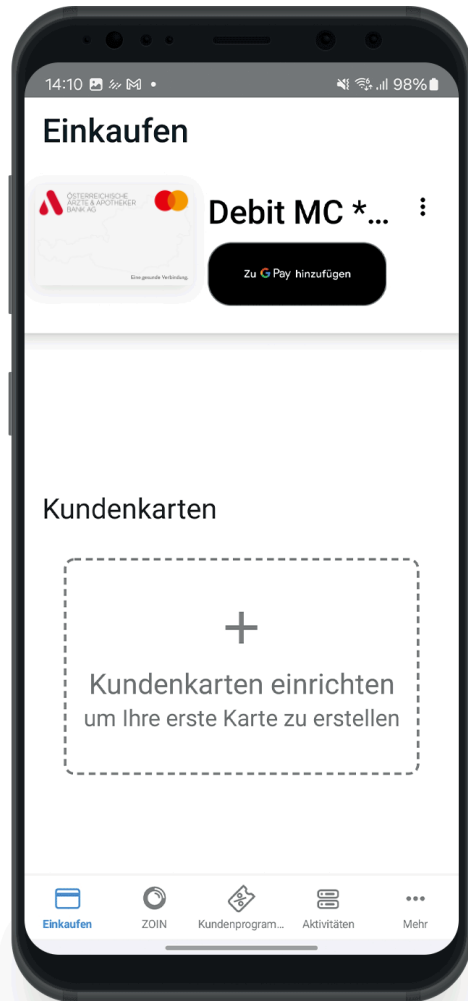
14:10 98%

Einkaufen

ÖSTERREICHISCHE ÄRZTE & APOTHEKER BANK AG

Eine gesunde Verbindung.

Debit MC *...

Zu G Pay hinzufügen

Kundenkarten

+

Kundenkarten einrichten

um Ihre erste Karte zu erstellen

Einkaufen ZOIN Kundenprogram... Aktivitäten Mehr